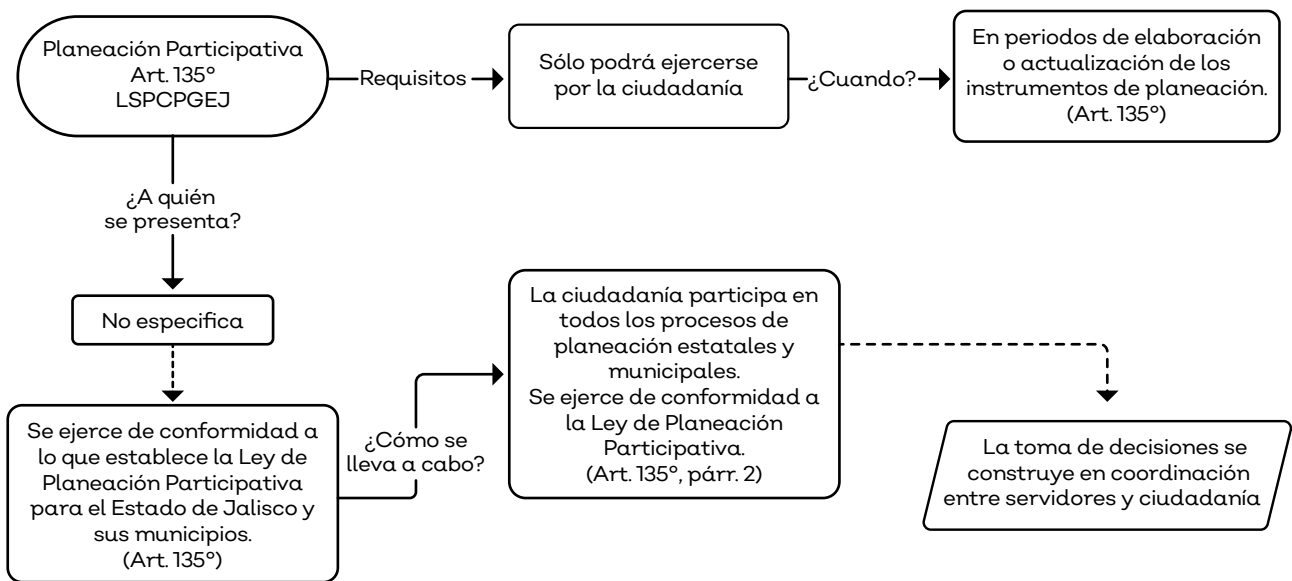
Planeación Participativa
Art. 135°
LSPCPGEJ

Requisitos

Sólo podrá ejercerse por la ciudadanía

¿Cuando?

En periodos de elaboración o actualización de los instrumentos de planeación. (Art. 135°)

¿A quién se presenta?

No especifica

Se ejerce de conformidad a lo que establece la Ley de Planeación Participativa para el Estado de Jalisco y sus municipios. (Art. 135°)

¿Cómo se lleva a cabo?

La ciudadanía participa en todos los procesos de planeación estatales y municipales.
Se ejerce de conformidad a la Ley de Planeación Participativa.
(Art. 135°, párr. 2)

La toma de decisiones se construye en coordinación entre servidores y ciudadanía